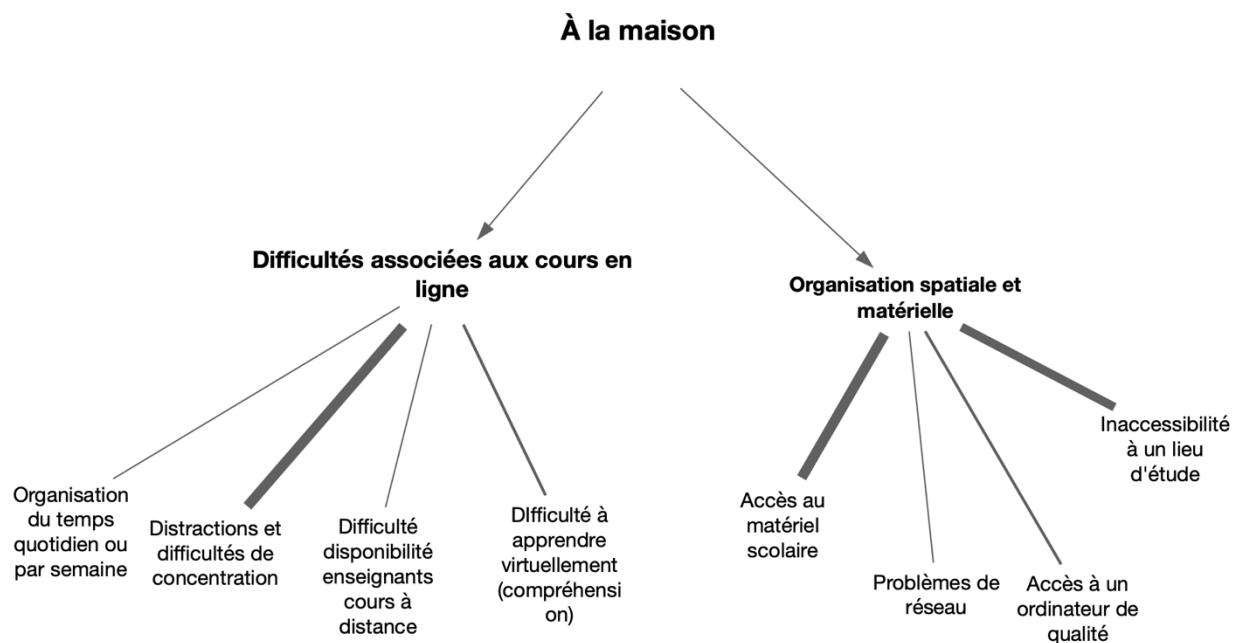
À la maison

Difficultés associées aux cours en ligne

Organisation spatiale et matérielle

Organisation du temps quotidien ou par semaine

Distractions et difficultés de concentration

Difficulté disponibilité enseignants cours à distance

DIfficulté à apprendre virtuellement (compréhensi on)

Accès au matériel scolaire

Problèmes de réseau

Accès à un ordinateur de qualité

Inaccessibilité à un lieu d'étude